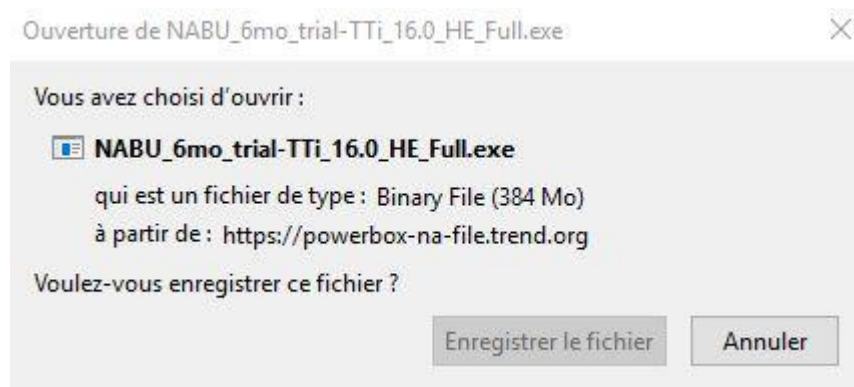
Ouverture de NABU_6mo_trial-TTi_16.0_HE_Full.exe

Vous avez choisi d'ouvrir :

NABU_6mo_trial-TTi_16.0_HE_Full.exe

qui est un fichier de type : Binary File (384 Mo)

à partir de : https://powerbox-na-file.trend.org

Voulez-vous enregistrer ce fichier ?

Enregistrer le fichier

Annuler